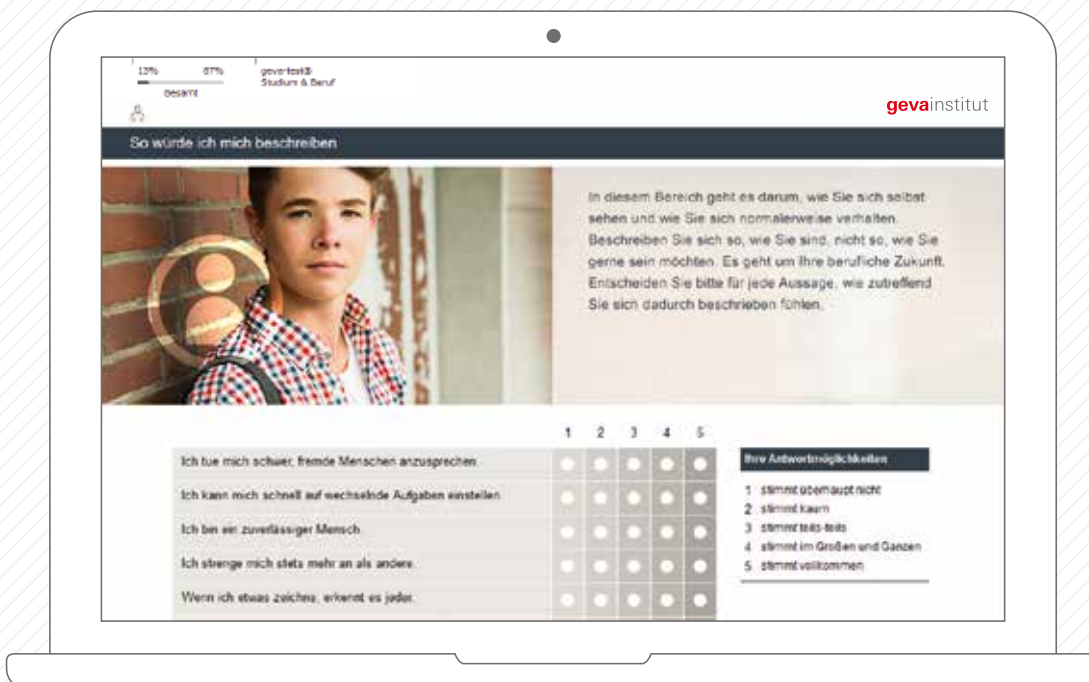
13% 87%
Gesamt

geva-test®
Studium & Beruf

gevainstitut

So würde ich mich beschreiben

In diesem Bereich geht es darum, wie Sie sich selbst sehen und wie Sie sich normalerweise verhalten. Beschreiben Sie sich so, wie Sie sind, nicht so, wie Sie gerne sein möchten. Es geht um Ihre berufliche Zukunft. Entscheiden Sie bitte für jede Aussage, wie zutreffend Sie sich dadurch beschrieben fühlen.

| | 1 | 2 | 3 | 4 | 5 |
|---|---|---|---|---|---|
| Ich tue mich schwer, fremde Menschen anzusprechen. | | | | | |
| Ich kann mich schnell auf wechselnde Aufgaben einstellen. | | | | | |
| Ich bin ein zuverlässiger Mensch. | | | | | |
| Ich strenge mich stets mehr an als andere. | | | | | |
| Wenn ich etwas zeichne, erkennt es jeder. | | | | | |

Ihre Antwortmöglichkeiten

1 stimmt überhaupt nicht
2 stimmt kaum
3 stimmt teils-teils
4 stimmt im Großen und Ganzen
5 stimmt vollkommen